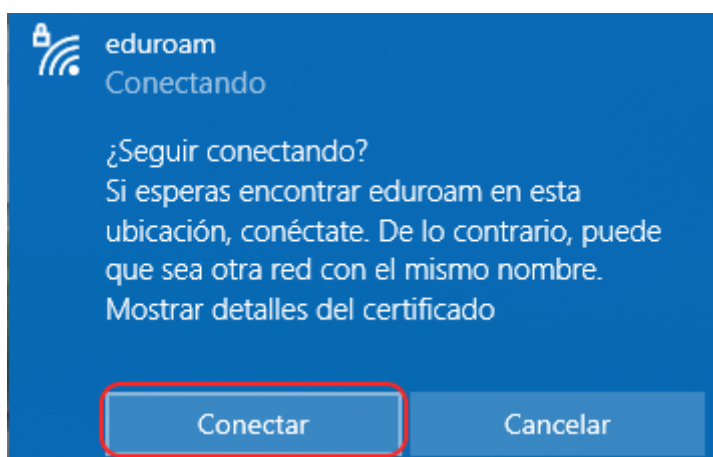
eduroam
Conectando

¿Seguir conectando?
Si esperas encontrar eduroam en esta ubicación, conéctate. De lo contrario, puede que sea otra red con el mismo nombre.
Mostrar detalles del certificado

Conectar

Cancelar